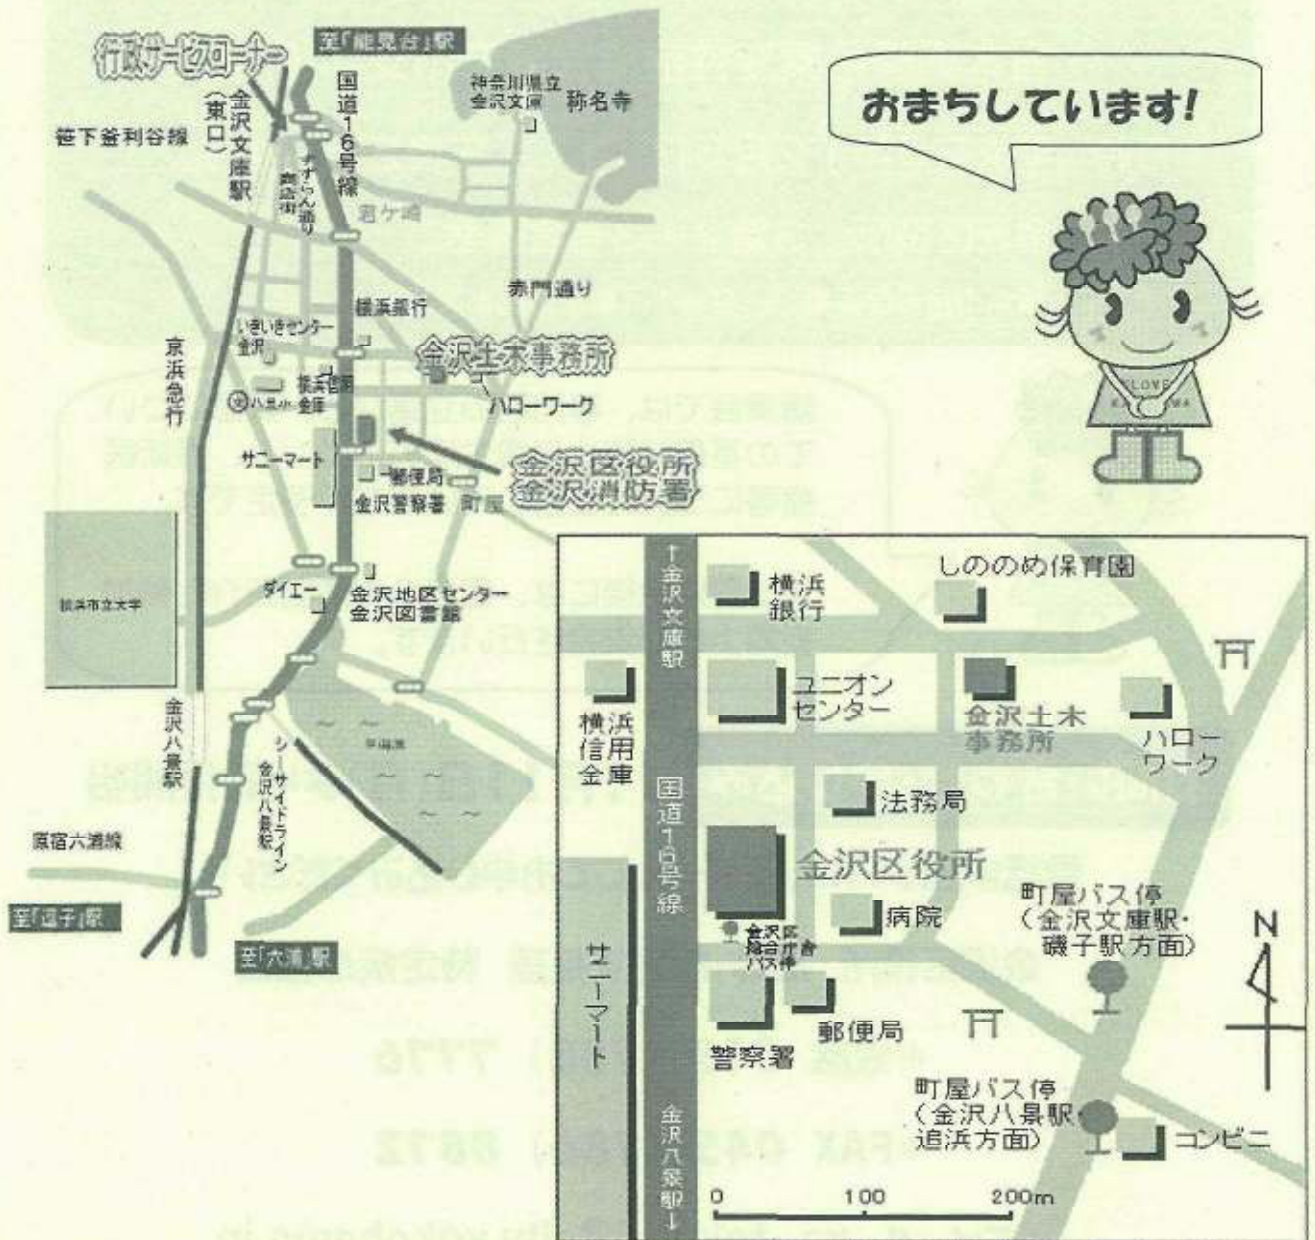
至「能見台」駅

行政サービスコーナー

金沢文庫駅(東口)

国道16号線

神奈川県立金沢文庫

称名寺

笹下釜利谷線

すずらん通り商店街

君ケ崎

赤門通り

横浜銀行

いきいきセンター金沢

横浜信用金庫

金沢土木事務所

ハローワーク

八景小

京浜急行

サニーマート

郵便局

金沢区役所
金沢消防署

金沢警察署

町屋

ダイエー

金沢地区センター
金沢図書館

横浜市立大学

金沢八景駅

シーサイドライン金沢八景駅

平潟湾

原宿六浦線

至「逗子」駅

至「六浦」駅

おまちしています!

しののめ保育園

↑金沢文庫駅

横浜銀行

ユニオンセンター

横浜信用金庫

金沢土木事務所

ハローワーク

法務局

国道16号線

金沢区役所

病院

町屋バス停(金沢文庫駅・磯子駅方面)

N

サニーマート

金沢区総合庁舎バス停

郵便局

警察署

町屋バス停(金沢八景駅・追浜方面)

コンビニ

金沢八景駅↓

0　100　200m